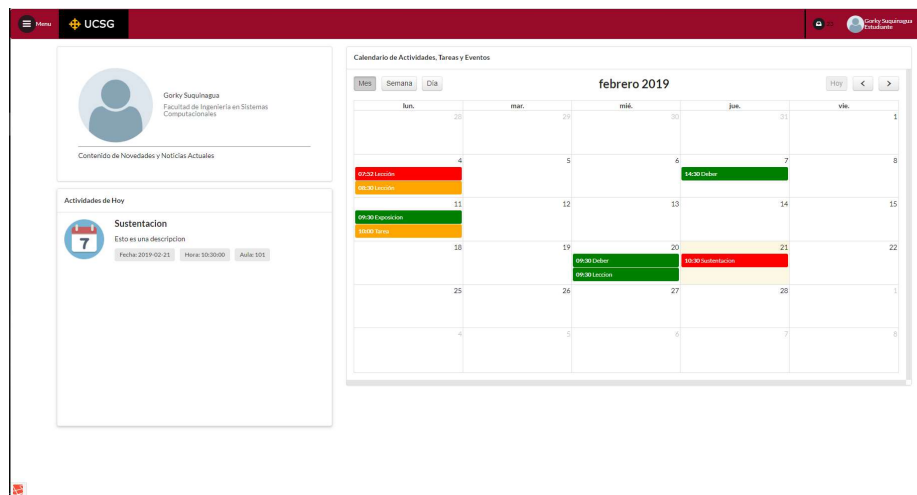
Menu UCSG

Gorky Suquinagua
Estudiante

Gorky Suquinagua
Facultad de Ingenieria en Sistemas Computacionales

Contenido de Novedades y Noticias Actuales

Actividades de Hoy

7

Sustentacion
Esto es una descripcion
Fecha: 2019-02-21 Hora: 10:30:00 Aula: 101

Calendario de Actividades, Tareas y Eventos

Mes Semana Día

febrero 2019

Hoy < >

| lun. | mar. | mié. | jue. | vie. |
|---|---|---|---|---|
| 28 | 29 | 30 | 31 | 1 |
| 4 07:52 Lección 08:30 Lección | 5 | 6 | 7 14:30 Deber | 8 |
| 11 09:30 Exposicion 10:00 Tarea | 12 | 13 | 14 | 15 |
| 18 | 19 | 20 09:30 Deber 09:30 Leccion | 21 10:30 Sustentacion | 22 |
| 25 | 26 | 27 | 28 | 1 |
| 4 | 5 | 6 | 7 | 8 |